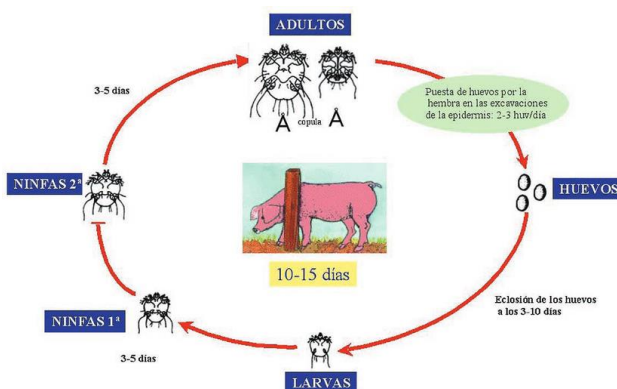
ADULTOS

3-5 días

Å cópula Å

Puesta de huevos por la hembra en las excavaciones de la epidermis: 2-3 huv/día

NINFAS 2ª

HUEVOS

10-15 días

Eclosión de los huevos a los 3-10 días

NINFAS 1ª

3-5 días

LARVAS